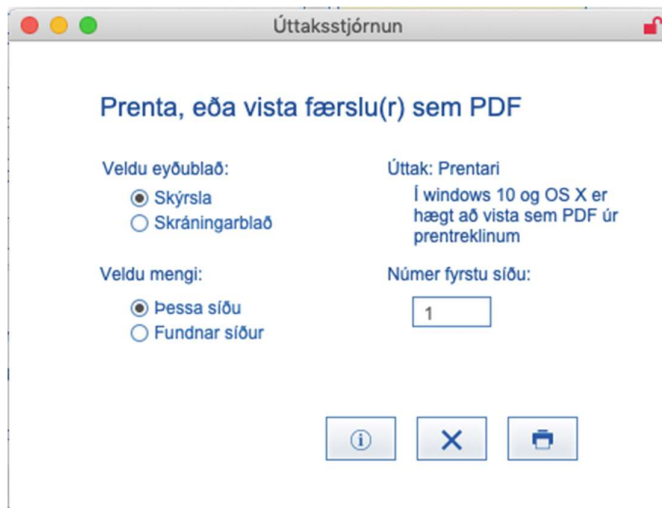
Úttaksstjórnun

Prenta, eða vista færslu(r) sem PDF

Veldu eyðublað:

Skýrsla

Skráningarblað

Úttak: Prentari

Í windows 10 og OS X er hægt að vista sem PDF úr prentreklinum

Veldu mengi:

Þessa síðu

Fundnar síður

Númer fyrstu síðu:

1

ⓘ

✕